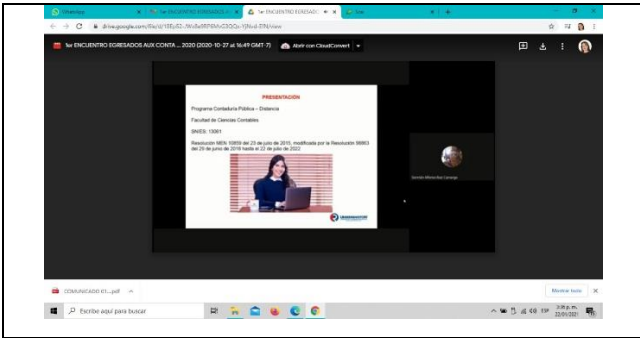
WhatsApp
1er ENCUENTRO EGRESADOS AUX
1er ENCUENTRO EGRESADO
drive.google.com/file/d/1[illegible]/view

1er ENCUENTRO EGRESADOS AUX CONTA ... 2020 (2020-10-27 at 16:49 GMT-7)
Abrir con CloudConvert

PRESENTACION

Programa Contaduría Pública – Distancia

Facultad de Ciencias Contables

SNIES: 13061

Resolución MEN 10859 del 23 de julio de 2015, modificada por la Resolución 06863 del 29 de junio de 2018 hasta el 22 de julio de 2022

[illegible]

COMUNICADO 01....pdf
Mostrar todo

Escribe aquí para buscar
3:38 p. m.
22/01/2021